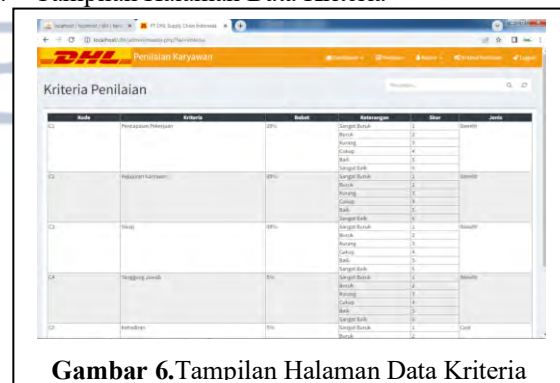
Tampilan Halaman Data Kriteria

DHL Penilaian Karyawan

Kriteria Penilaian

| Kode | Kriteria | Bobot | Keterangan | Skor | Jenis |
|---|---|---|---|---|---|
| C1 | Pencapaian Pekerjaan | 20% | Sangat Buruk | 1 | Benefit |
| | | | Buruk | 2 | |
| | | | Kurang | 3 | |
| | | | Cukup | 4 | |
| | | | Baik | 5 | |
| | | | Sangat Baik | 6 | |
| C2 | Kejujuran Karyawan | 45% | Sangat Buruk | 1 | Benefit |
| | | | Buruk | 2 | |
| | | | Kurang | 3 | |
| | | | Cukup | 4 | |
| | | | Baik | 5 | |
| | | | Sangat Baik | 6 | |
| C3 | Sikap | 20% | Sangat Buruk | 1 | Benefit |
| | | | Buruk | 2 | |
| | | | Kurang | 3 | |
| | | | Cukup | 4 | |
| | | | Baik | 5 | |
| | | | Sangat Baik | 6 | |
| C4 | Tanggung Jawab | 5% | Sangat Buruk | 1 | Benefit |
| | | | Buruk | 2 | |
| | | | Kurang | 3 | |
| | | | Cukup | 4 | |
| | | | Baik | 5 | |
| | | | Sangat Baik | 6 | |
| C5 | Kehadiran | 5% | Sangat Buruk | 1 | Cost |
| | | | Buruk | 2 | |

Gambar 6.Tampilan Halaman Data Kriteria